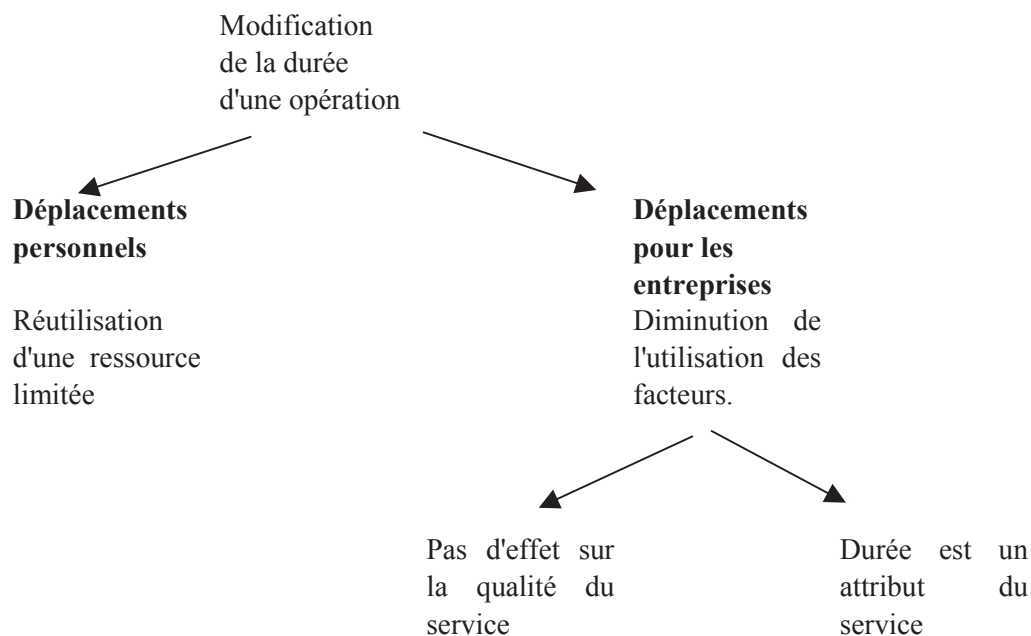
Modification de la durée d'une opération

**Déplacements personnels**

Réutilisation d'une ressource limitée

**Déplacements pour les entreprises**

Diminution de l'utilisation des facteurs.

Pas d'effet sur la qualité du service

Durée est un attribut du service